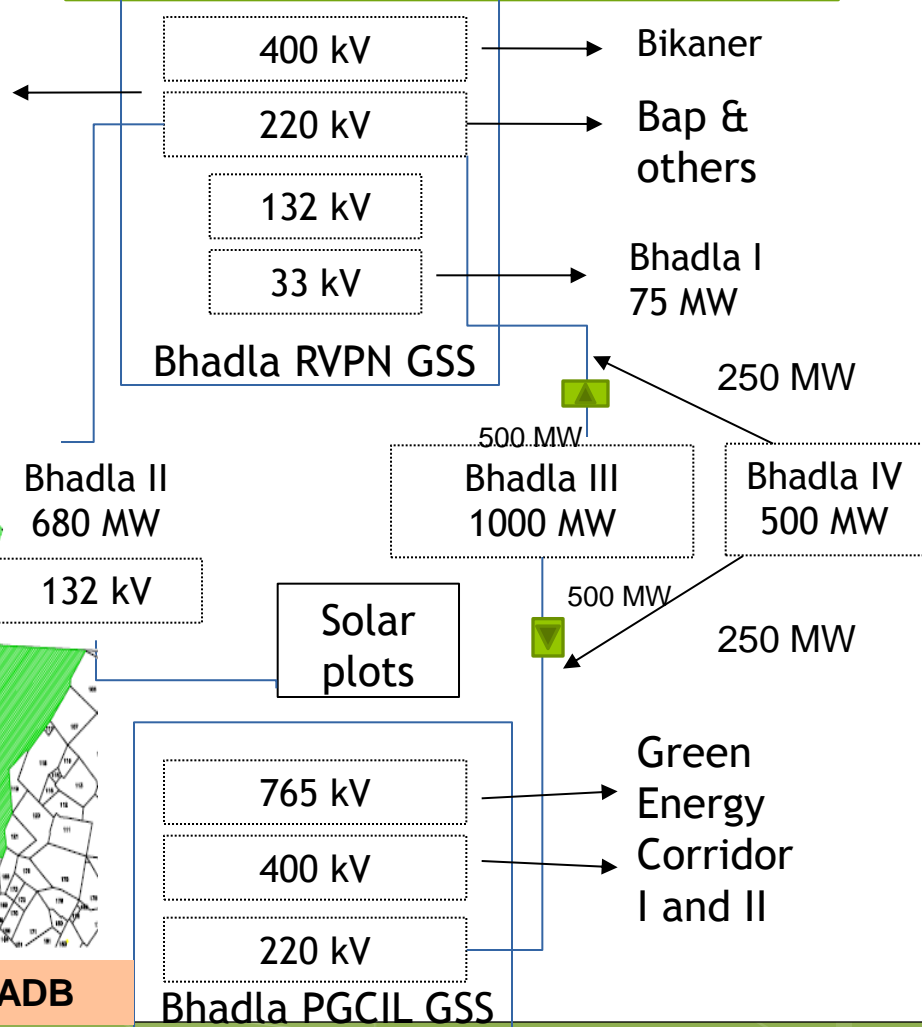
400 kV

Bikaner

220 kV

Bap & others

132 kV

33 kV

Bhadla I 75 MW

Bhadla RVPN GSS

250 MW

500 MW

Bhadla II 680 MW

Bhadla III 1000 MW

Bhadla IV 500 MW

132 kV

500 MW

Solar plots

250 MW

765 kV

400 kV

220 kV

Green Energy Corridor I and II

ADB

Bhadla PGCIL GSS